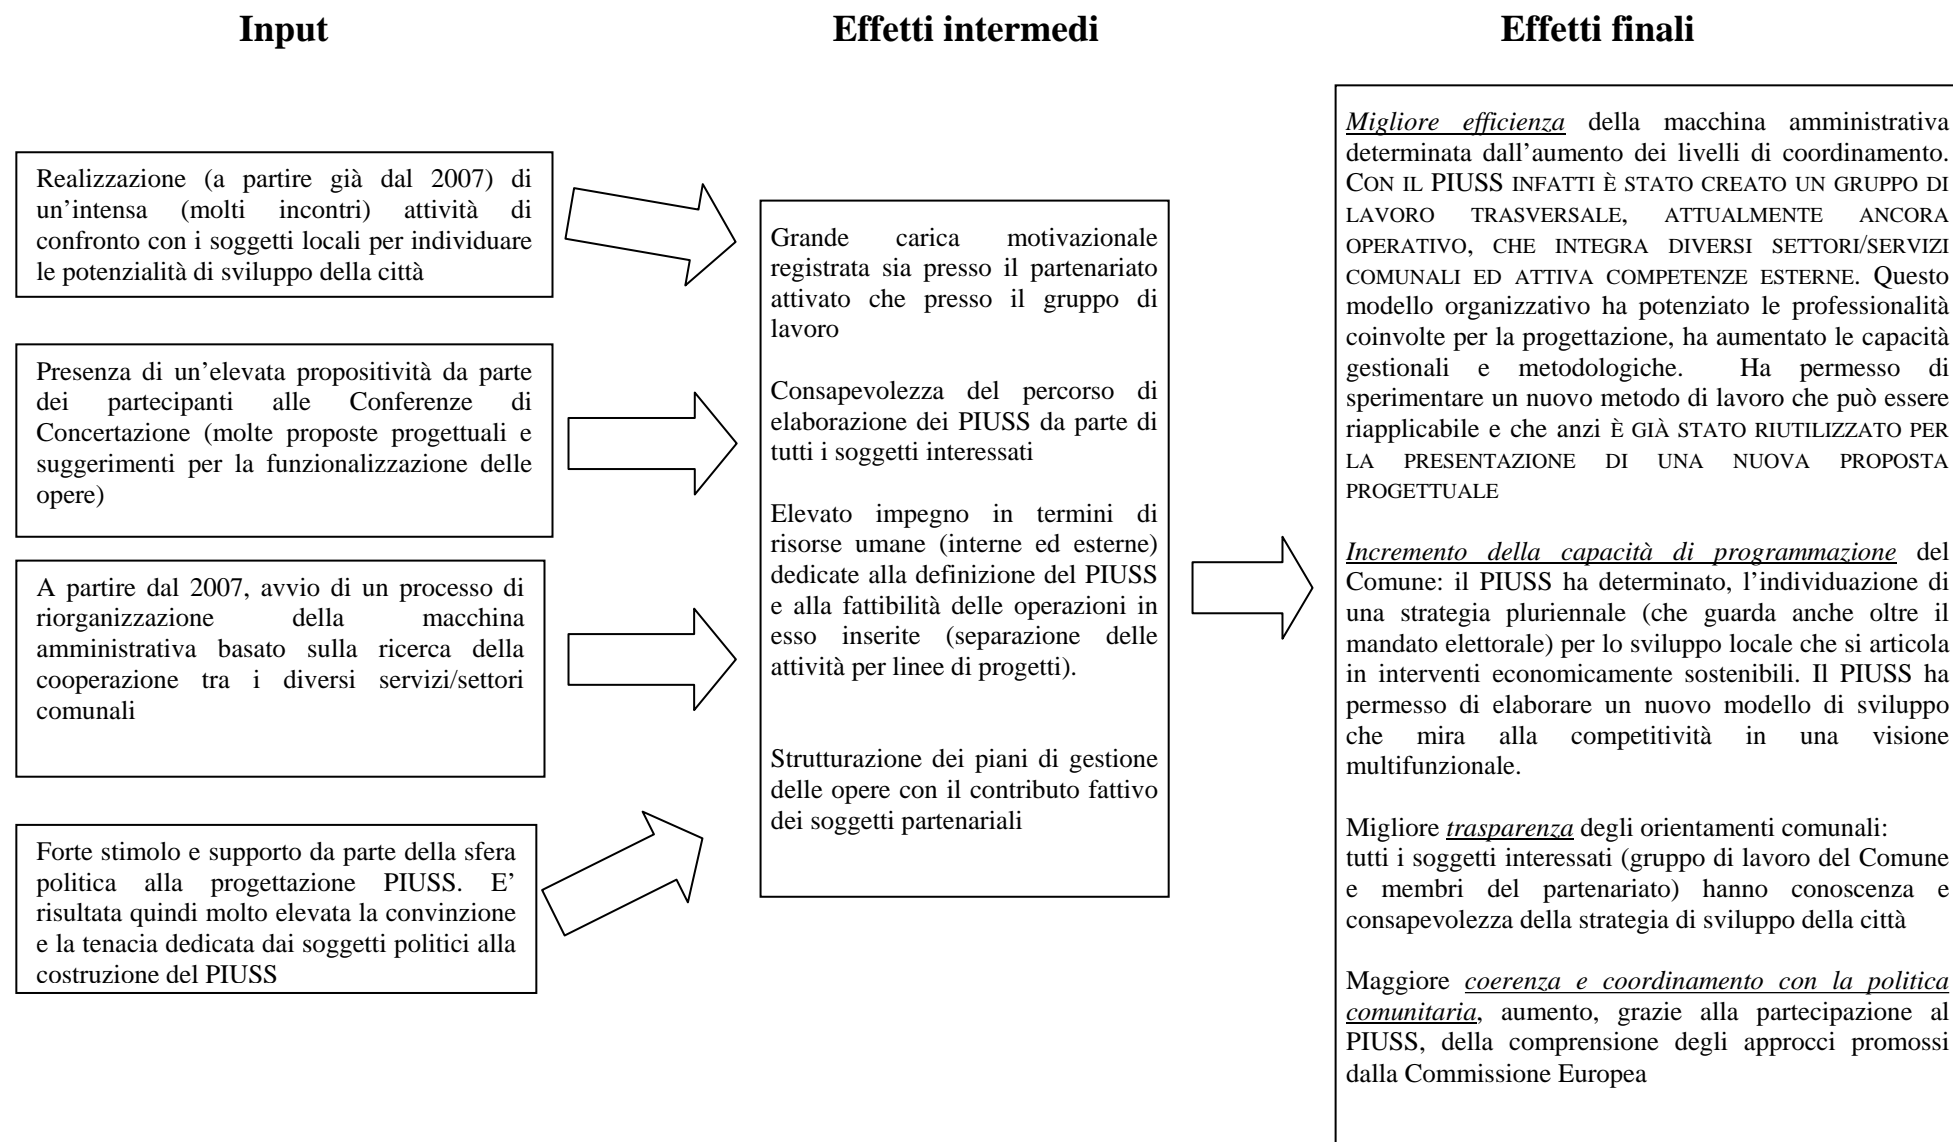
**Input**

Realizzazione (a partire già dal 2007) di un'intensa (molti incontri) attività di confronto con i soggetti locali per individuare le potenzialità di sviluppo della città

Presenza di un'elevata propositività da parte dei partecipanti alle Conferenze di Concertazione (molte proposte progettuali e suggerimenti per la funzionalizzazione delle opere)

A partire dal 2007, avvio di un processo di riorganizzazione della macchina amministrativa basato sulla ricerca della cooperazione tra i diversi servizi/settori comunali

Forte stimolo e supporto da parte della sfera politica alla progettazione PIUSS. E' risultata quindi molto elevata la convinzione e la tenacia dedicata dai soggetti politici alla costruzione del PIUSS

**Effetti intermedi**

Grande carica motivazionale registrata sia presso il partenariato attivato che presso il gruppo di lavoro

Consapevolezza del percorso di elaborazione dei PIUSS da parte di tutti i soggetti interessati

Elevato impegno in termini di risorse umane (interne ed esterne) dedicate alla definizione del PIUSS e alla fattibilità delle operazioni in esso inserite (separazione delle attività per linee di progetti).

Strutturazione dei piani di gestione delle opere con il contributo fattivo dei soggetti partenariali

**Effetti finali**

*Migliore efficienza* della macchina amministrativa determinata dall'aumento dei livelli di coordinamento. CON IL PIUSS INFATTI È STATO CREATO UN GRUPPO DI LAVORO TRASVERSALE, ATTUALMENTE ANCORA OPERATIVO, CHE INTEGRA DIVERSI SETTORI/SERVIZI COMUNALI ED ATTIVA COMPETENZE ESTERNE. Questo modello organizzativo ha potenziato le professionalità coinvolte per la progettazione, ha aumentato le capacità gestionali e metodologiche. Ha permesso di sperimentare un nuovo metodo di lavoro che può essere riapplicabile e che anzi È GIÀ STATO RIUTILIZZATO PER LA PRESENTAZIONE DI UNA NUOVA PROPOSTA PROGETTUALE

*Incremento della capacità di programmazione* del Comune: il PIUSS ha determinato, l'individuazione di una strategia pluriennale (che guarda anche oltre il mandato elettorale) per lo sviluppo locale che si articola in interventi economicamente sostenibili. Il PIUSS ha permesso di elaborare un nuovo modello di sviluppo che mira alla competitività in una visione multifunzionale.

Migliore *trasparenza* degli orientamenti comunali: tutti i soggetti interessati (gruppo di lavoro del Comune e membri del partenariato) hanno conoscenza e consapevolezza della strategia di sviluppo della città

Maggiore *coerenza e coordinamento con la politica comunitaria*, aumento, grazie alla partecipazione al PIUSS, della comprensione degli approcci promossi dalla Commissione Europea